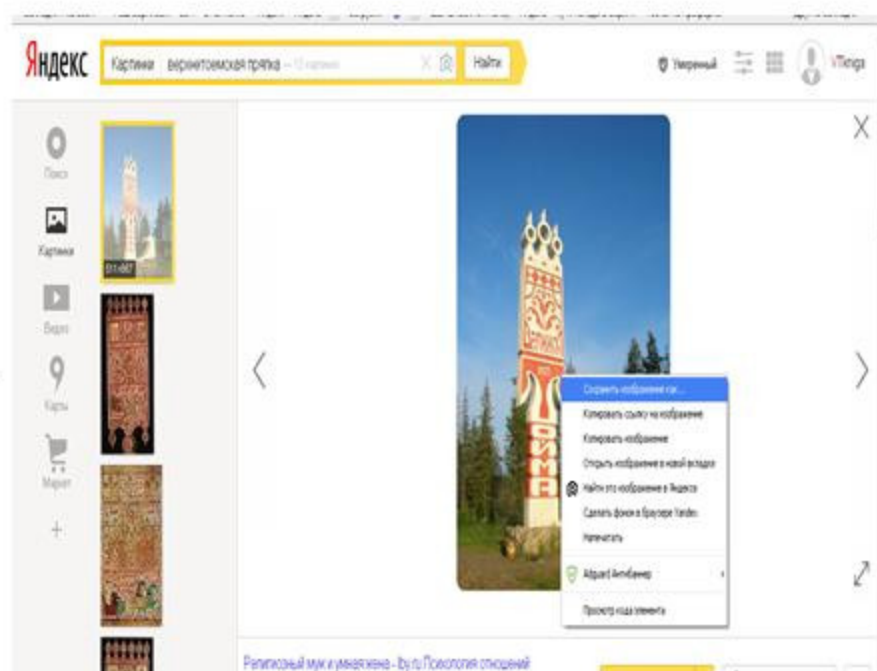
Яндекс

Картинки верхнетоемская прялка — 10 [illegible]

Найти

Умеренный

VTkniga

Поиск

Картинки

Видео

Карты

Маркет

+

511×667

Сохранить изображение как...

Копировать ссылку на изображение

Копировать изображение

Открыть изображение в новой вкладке

Найти это изображение в Яндексе

Сделать фоном в браузере Yandex

Напечатать

Adguard Антибаннер

Просмотр кода элемента

Религиозный муж и умная жена - Ify.ru Психология отношений